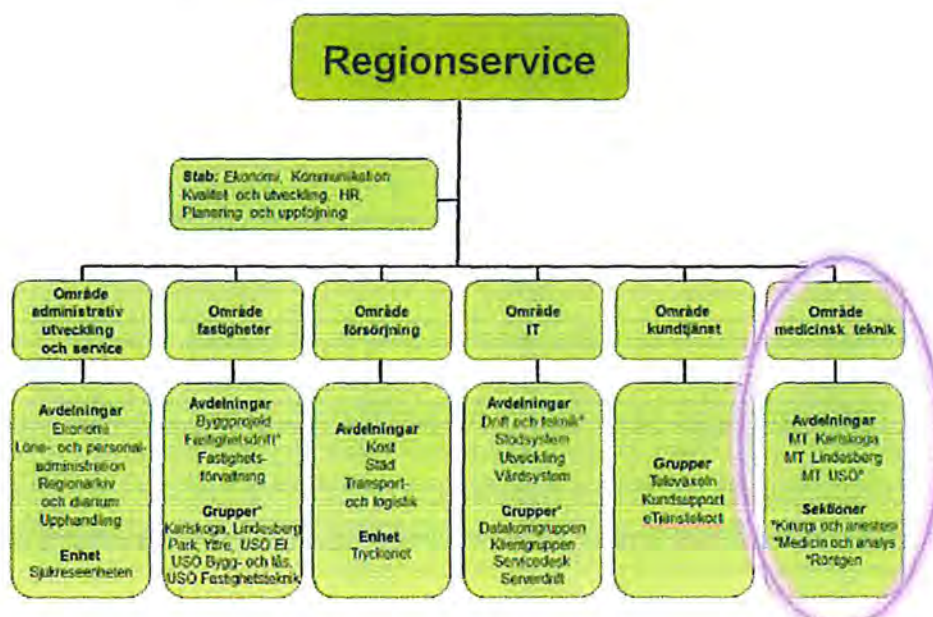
Regionservice

Stab: Ekonomi, Kommunikation Kvalitet och utveckling, HR, Planering och uppföljning

Område administrativ utveckling och service

Avdelningar
Ekonomi
Löne- och personal-administration
Regionarkiv och diarium
Upphandling

Enhet
Sjukreseenheten

Område fastigheter

Avdelningar
Byggprojekt
Fastighetsdrift*
Fastighets-förvaltning

Grupper*
Karlskoga, Lindesberg Park, Yttre, USÖ El, USÖ Bygg- och lås, USÖ Fastighetsteknik

Område försörjning

Avdelningar
Kost
Städ
Transport- och logistik

Enhet
Tryckeriet

Område IT

Avdelningar
Drift och teknik*
Stödsystem
Utveckling
Vårdsystem

Grupper*
Datakomgruppen
Klientgruppen
Servicedesk
Serverdrift

Område kundtjänst

Grupper
Televäxeln
Kundsupport
eTjänstekort

Område medicinsk teknik

Avdelningar
MT Karlskoga
MT Lindesberg
MT USÖ*

Sektioner
*Kirurgi och anestesi
*Medicin och analys
*Röntgen